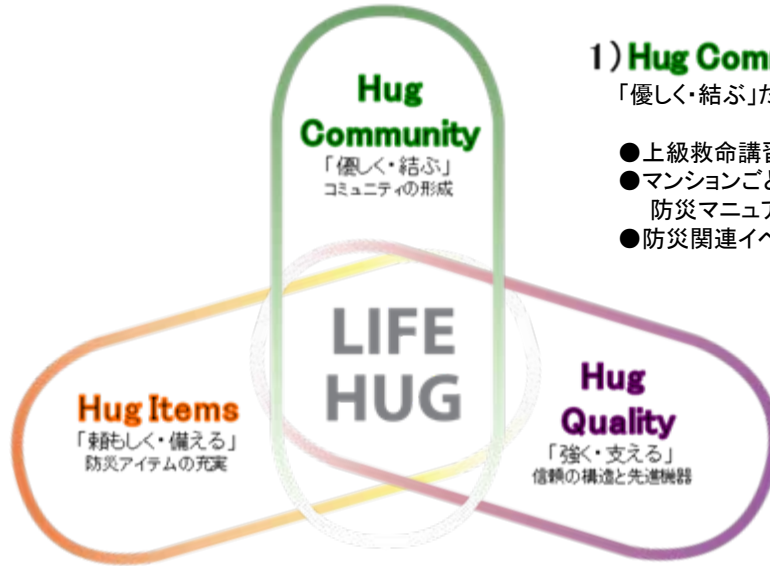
Hug Community
「優しく・結ぶ」
コミュニティの形成

LIFE HUG

Hug Items
「頼もしく・備える」
防災アイテムの充実

Hug Quality
「強く・支える」
信頼の構造と先進機器

1）Hug Com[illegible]
「優しく・結ぶ」が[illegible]

●上級救命講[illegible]
●マンションご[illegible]
防災マニュア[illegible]
●防災関連イベ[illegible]